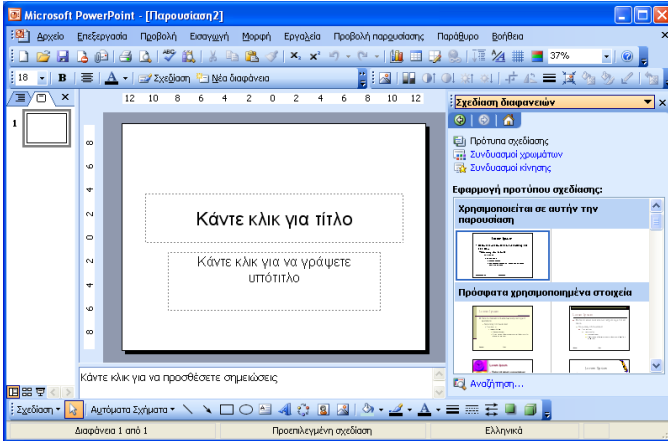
Microsoft PowerPoint - [Παρουσίαση2]

Αρχείο Επεξεργασία Προβολή Εισαγωγή Μορφή Εργαλεία Προβολή παρουσίασης Παράθυρο Βοήθεια

37%

18 B A Σχεδίαση Νέα διαφάνεια

12 10 8 6 4 2 0 2 4 6 8 10 12

1

8 6 4 2 0 2 4 6 8

Κάντε κλικ για τίτλο

Κάντε κλικ για να γράψετε υπότιτλο

Κάντε κλικ για να προσθέσετε σημειώσεις

Σχεδίαση διαφανειών

Πρότυπα σχεδίασης
Συνδυασμοί χρωμάτων
Συνδυασμοί κίνησης

Εφαρμογή προτύπου σχεδίασης:

Χρησιμοποιείται σε αυτήν την παρουσίαση

Πρόσφατα χρησιμοποιημένα στοιχεία

Αναζήτηση...

Σχεδίαση Αυτόματα Σχήματα

Διαφάνεια 1 από 1 Προεπιλεγμένη σχεδίαση Ελληνικά